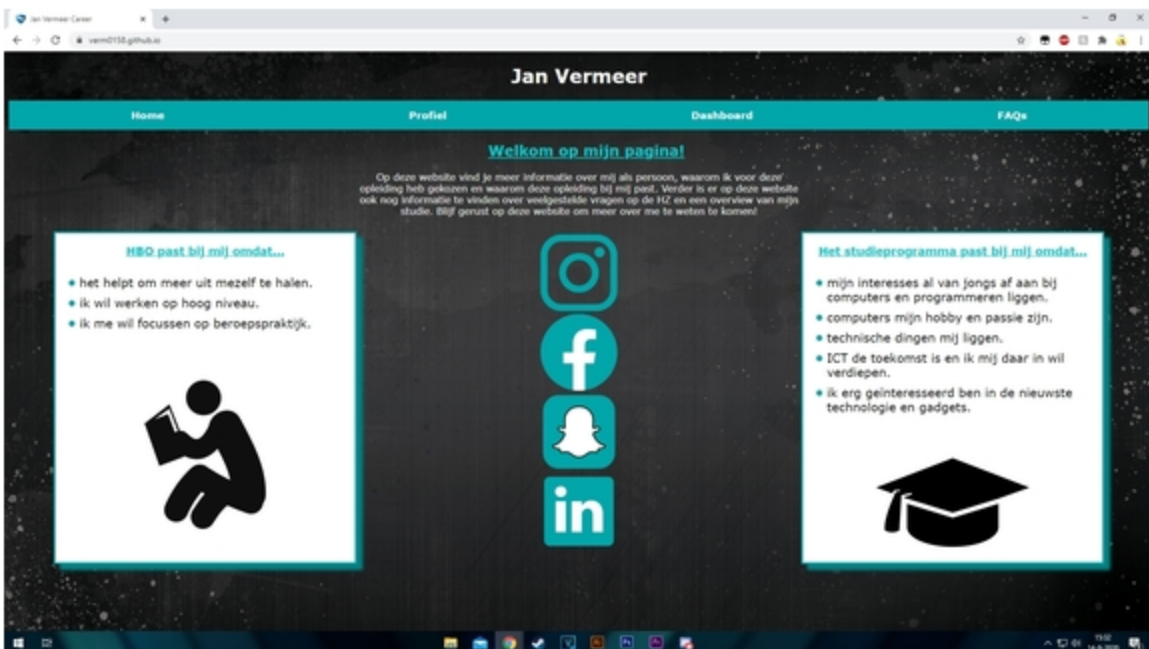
Jan Vermeer Career

verm0158.github.io

Jan Vermeer

Home

Profiel

Dashboard

FAQs

Welkom op mijn pagina!

Op deze website vind je meer informatie over mij als persoon, waarom ik voor deze opleiding heb gekozen en waarom deze opleiding bij mij past. Verder is er op deze website ook nog informatie te vinden over veelgestelde vragen op de HZ en een overview van mijn studie. Blijf gerust op deze website om meer over me te weten te komen!

HBO past bij mij omdat...

• het helpt om meer uit mezelf te halen.
• ik wil werken op hoog niveau.
• ik me wil focussen op beroepspraktijk.

in

Het studieprogramma past bij mij omdat...

• mijn interesses al van jongs af aan bij computers en programmeren liggen.
• computers mijn hobby en passie zijn.
• technische dingen mij liggen.
• ICT de toekomst is en ik mij daar in wil verdiepen.
• ik erg geinteresseerd ben in de nieuwste technologie en gadgets.

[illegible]